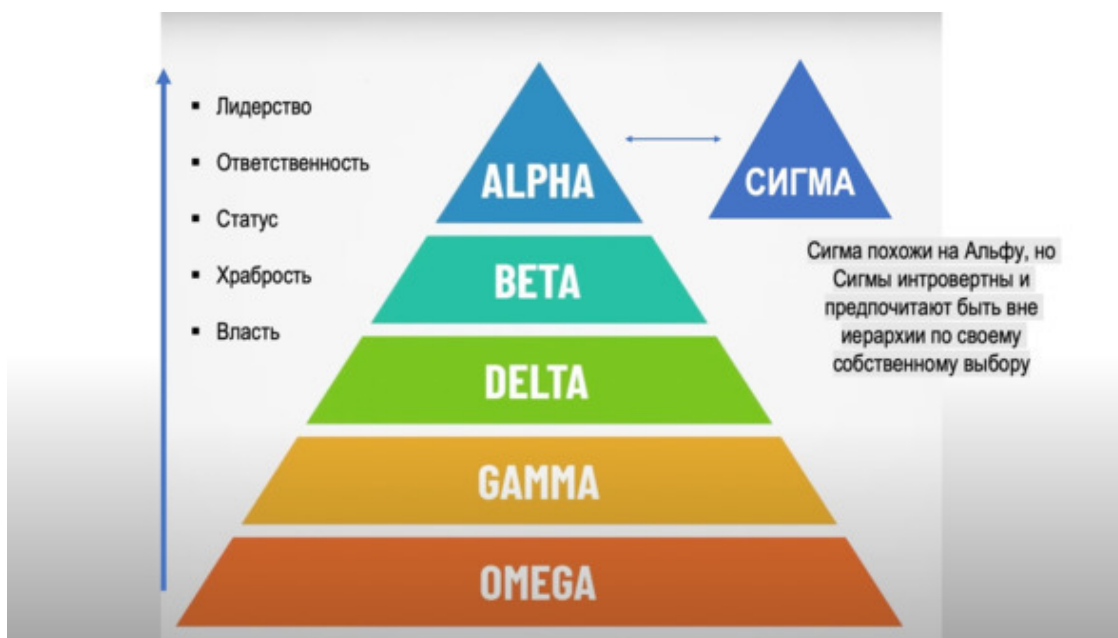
- Лидерство
- Ответственность
- Статус
- Храбрость
- Власть

ALPHA

СИГМА

Сигма похожи на Альфу, но Сигмы интровертны и предпочитают быть вне иерархии по своему собственному выбору

BETA

DELTA

GAMMA

OMEGA